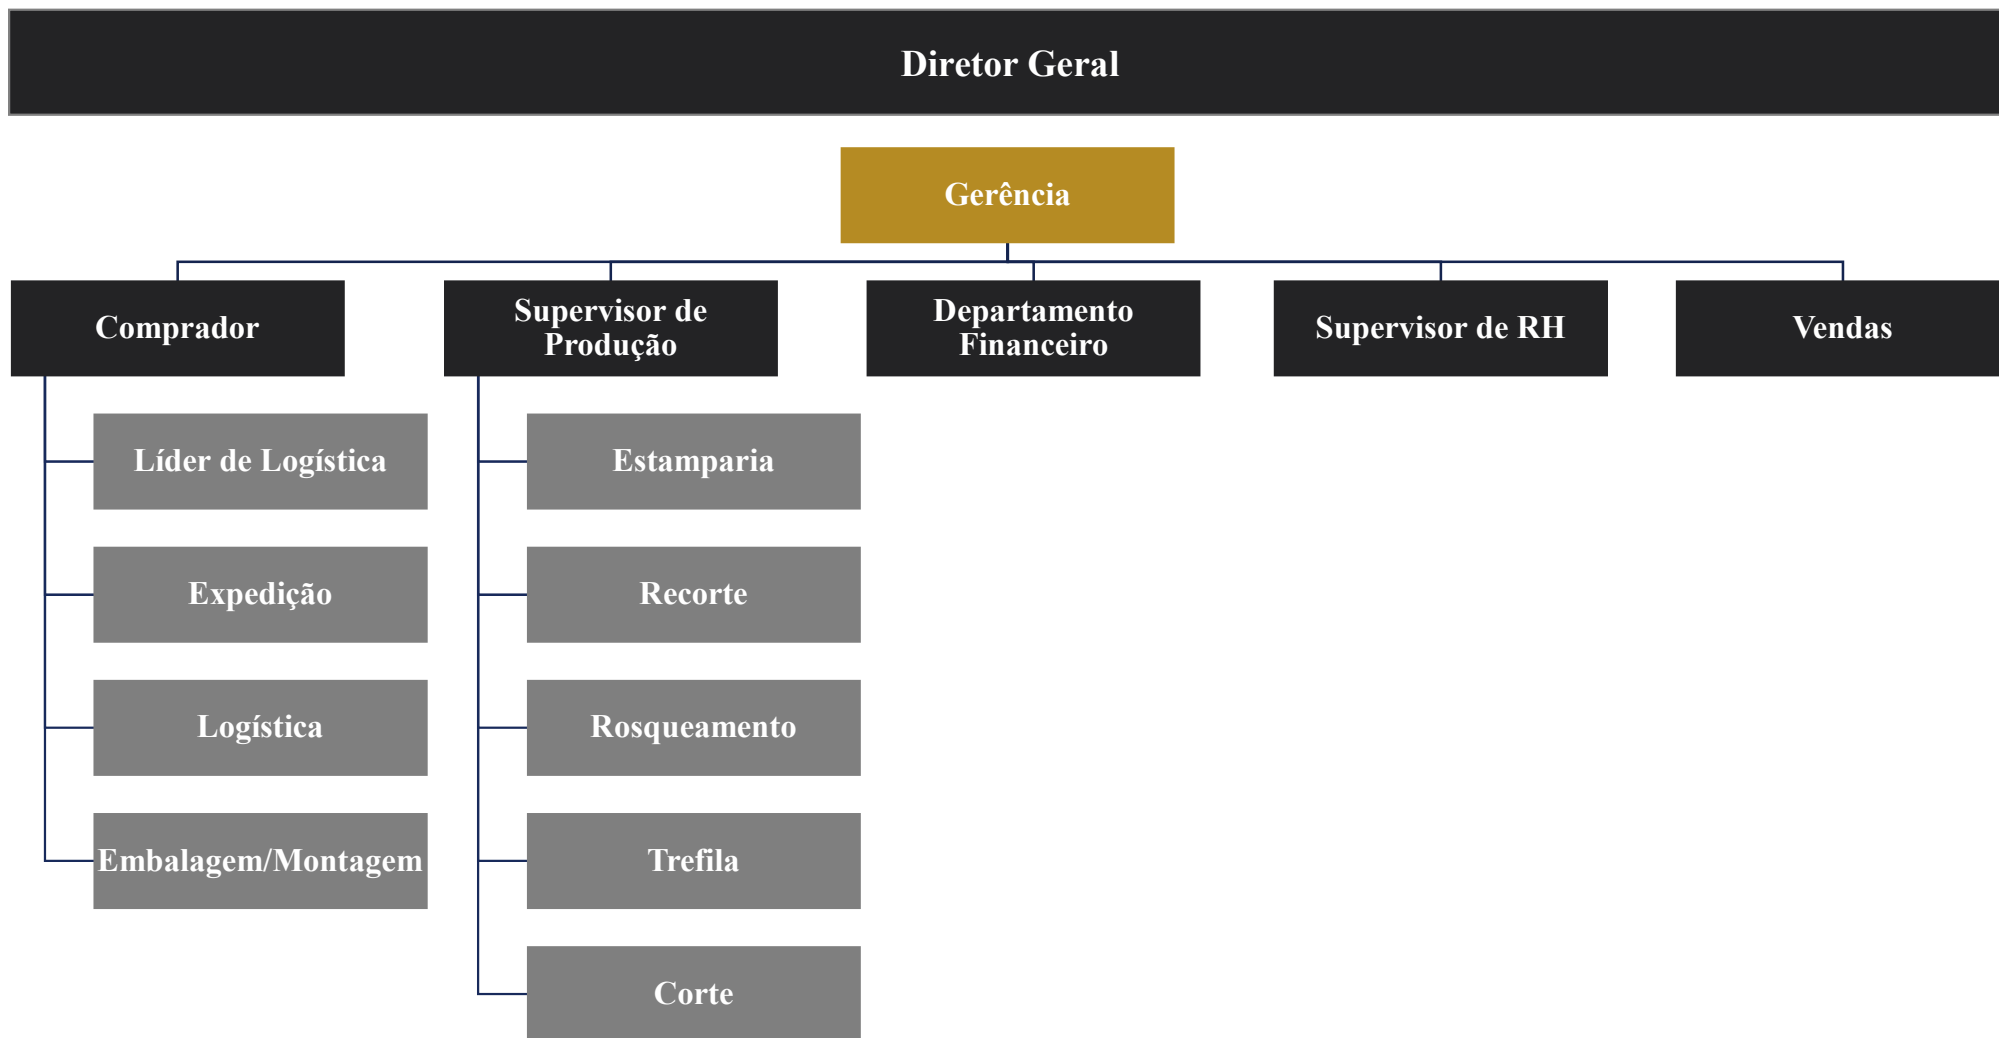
Diretor Geral

Gerência

Comprador

Supervisor de Produção

Departamento Financeiro

Supervisor de RH

Vendas

Líder de Logística

Expedição

Logística

Embalagem/Montagem

Estamparia

Recorte

Rosqueamento

Trefila

Corte